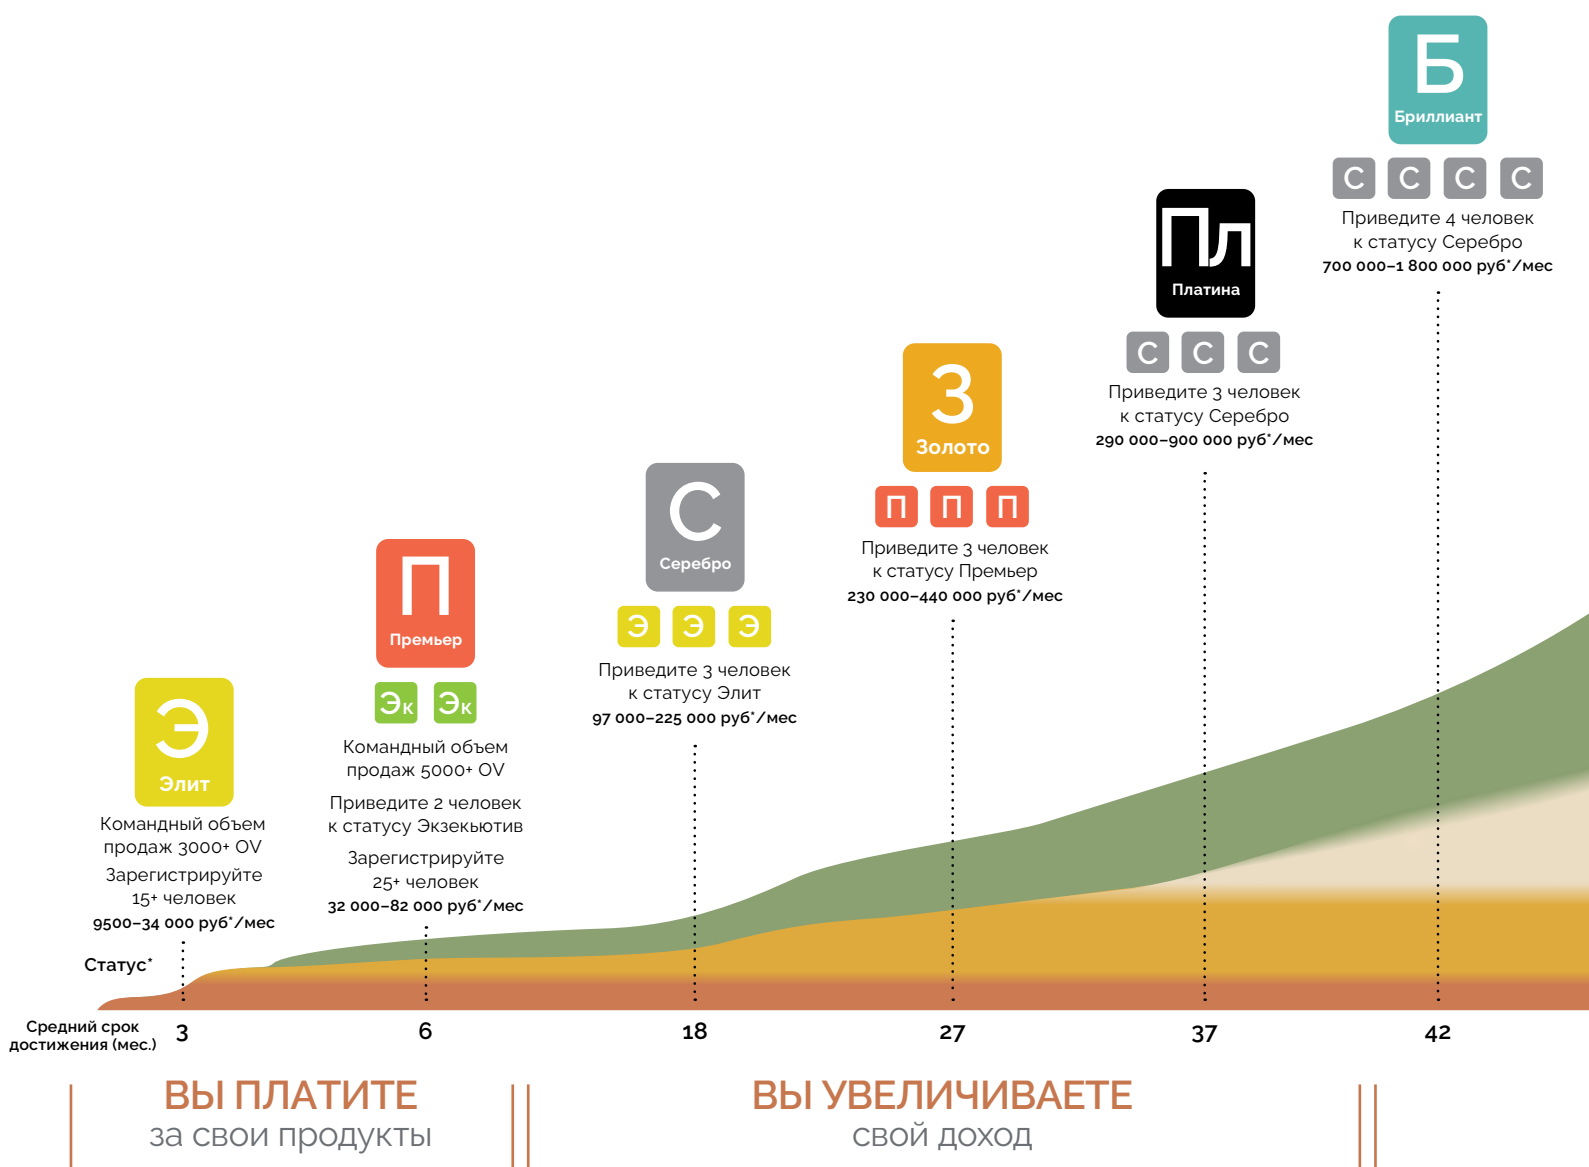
Б
Бриллиант
С С С С
Приведите 4 человек к статусу Серебро
700 000–1 800 000 руб*/мес

Пл
Платина
С С С
Приведите 3 человек к статусу Серебро
290 000–900 000 руб*/мес

З
Золото
П П П
Приведите 3 человек к статусу Премьер
230 000–440 000 руб*/мес

С
Серебро
Э Э Э
Приведите 3 человек к статусу Элит
97 000–225 000 руб*/мес

П
Премьер
Эк Эк
Командный объем продаж 5000+ OV
Приведите 2 человек к статусу Экзекьютив
Зарегистрируйте 25+ человек
32 000–82 000 руб*/мес

Э
Элит
Командный объем продаж 3000+ OV
Зарегистрируйте 15+ человек
9500–34 000 руб*/мес

Статус*

Средний срок достижения (мес.)
3
6
18
27
37
42

ВЫ ПЛАТИТЕ
за свои продукты

ВЫ УВЕЛИЧИВАЕТЕ
свой доход